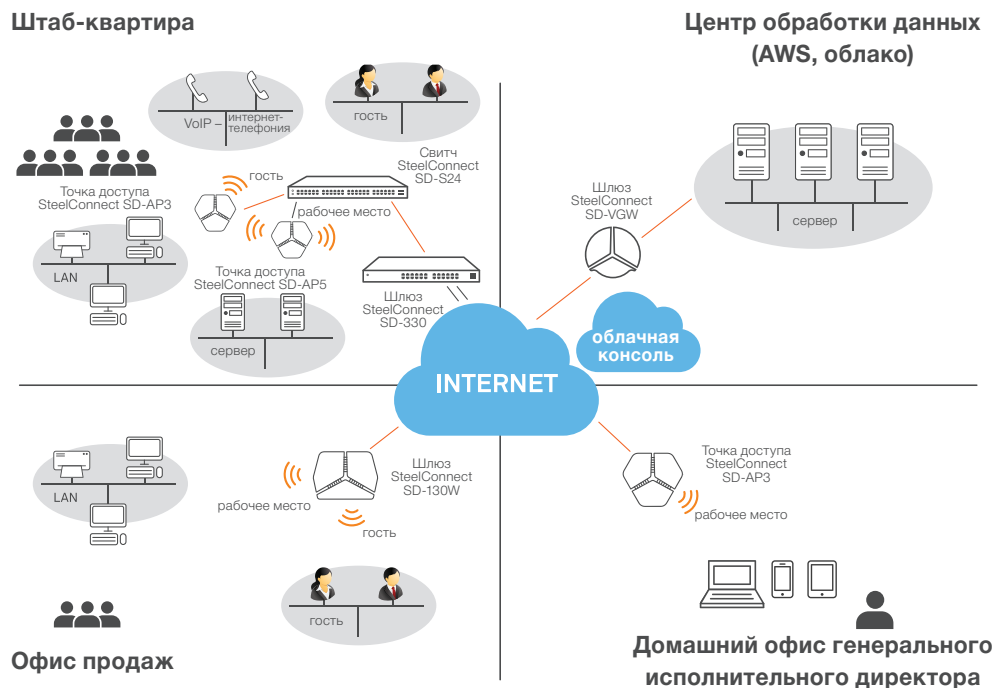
Штаб-квартира

Центр обработки данных (AWS, облако)

VoIP – интернет-телефония

гость

Свитч SteelConnect SD-S24

Точка доступа SteelConnect SD-AP3

гость

рабочее место

Шлюз SteelConnect SD-VGW

сервер

LAN

Точка доступа SteelConnect SD-AP5

Шлюз SteelConnect SD-330

сервер

облачная консоль

INTERNET

LAN

Шлюз SteelConnect SD-130W

рабочее место

гость

Точка доступа SteelConnect SD-AP3

рабочее место

гость

Офис продаж

Домашний офис генерального исполнительного директора